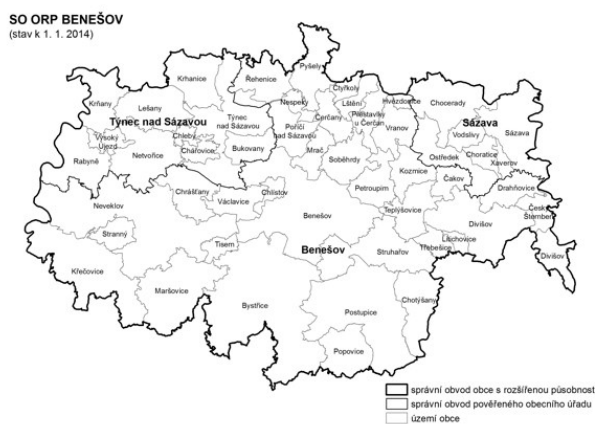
SO ORP BENEŠOV
(stav k 1. 1. 2014)

Krhanice
Řehenice
Pyšely
Křivsoudov
Křňany
Lešany
Týnec nad Sázavou
Týnec nad Sázavou
Nespeky
Ctiřkoly
Lštění
Přestavlky u Čerčan
Hvězdonice
Chocerady
Sázava
Vodslivy
Sázava
Vysoký Újezd
Chleby
Čerčany
Poříčí nad Sázavou
Vranov
Rabyně
Netvořice
Chářovice
Bukovany
Mrač
Soběhrdy
Ostředek
Choratice
Kaverov
Kozmice
Čakov
Drahňovice
Petroupim
Český Šternberk
Chrášťany
Chlístov
Václavice
Teplýšovice
Neveklov
Benešov
Divišov
Stranný
Tisem
Benešov
Struhařov
Třebešice
Lšichovice
Divišov
Křečovice
Maršovice
Chotýšany
Bystřice
Postupice
Popovice

správní obvod obce s rozšířenou působností
správní obvod pověřeného obecního úřadu
území obce